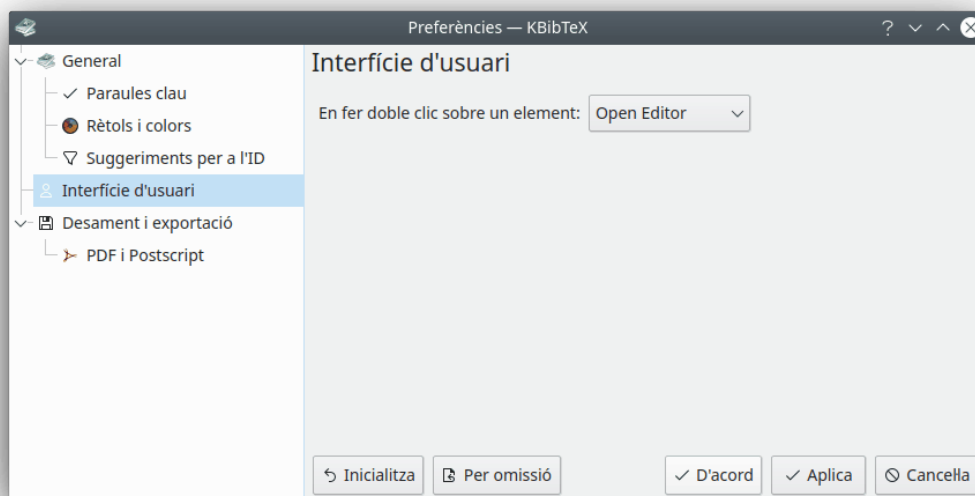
Preferències — KBibTeX

? ∨ ∧

General
Paraules clau
Rètols i colors
Suggeriments per a l'ID
Interfície d'usuari
Desament i exportació
PDF i Postscript

Interfície d'usuari

En fer doble clic sobre un element: Open Editor

Inicialitza
Per omissió
D'acord
Aplica
Cancel·la